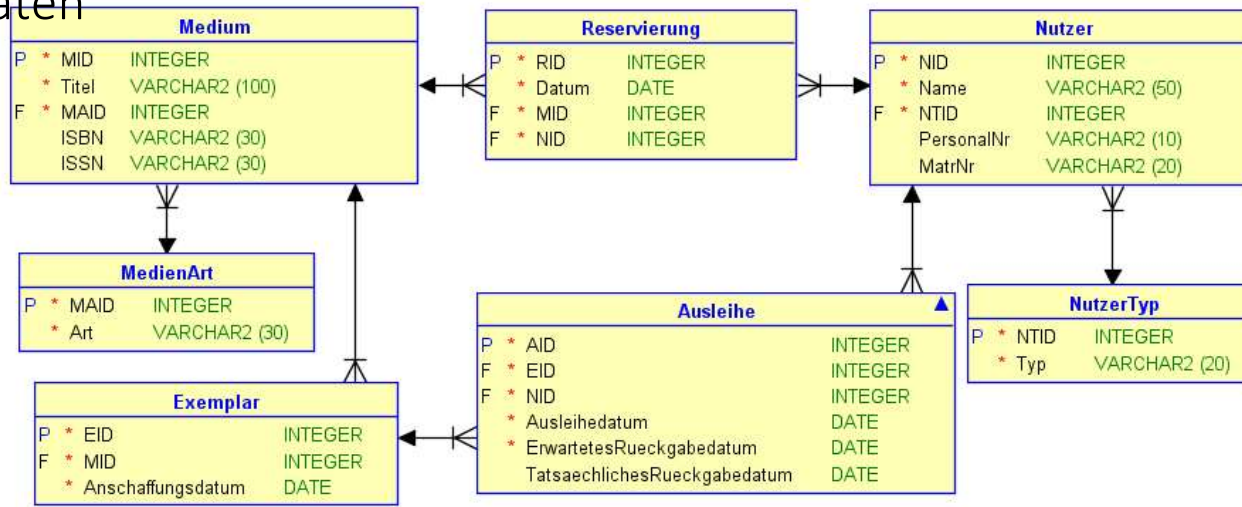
aten

Medium

| | | | |
|---|---|---|---|
| P | * | MID | INTEGER |
| | * | Titel | VARCHAR2 (100) |
| F | * | MAID | INTEGER |
| | | ISBN | VARCHAR2 (30) |
| | | ISSN | VARCHAR2 (30) |

Reservierung

| | | | |
|---|---|---|---|
| P | * | RID | INTEGER |
| | * | Datum | DATE |
| F | * | MID | INTEGER |
| F | * | NID | INTEGER |

Nutzer

| | | | |
|---|---|---|---|
| P | * | NID | INTEGER |
| | * | Name | VARCHAR2 (50) |
| F | * | NTID | INTEGER |
| | | PersonalNr | VARCHAR2 (10) |
| | | MatrNr | VARCHAR2 (20) |

MedienArt

| | | | |
|---|---|---|---|
| P | * | MAID | INTEGER |
| | * | Art | VARCHAR2 (30) |

Ausleihe

| | | | |
|---|---|---|---|
| P | * | AID | INTEGER |
| F | * | EID | INTEGER |
| F | * | NID | INTEGER |
| | * | Ausleihedatum | DATE |
| | * | ErwartetesRueckgabedatum | DATE |
| | | TatsaechlichesRueckgabedatum | DATE |

NutzerTyp

| | | | |
|---|---|---|---|
| P | * | NTID | INTEGER |
| | * | Typ | VARCHAR2 (20) |

Exemplar

| | | | |
|---|---|---|---|
| P | * | EID | INTEGER |
| F | * | MID | INTEGER |
| | * | Anschaffungsdatum | DATE |